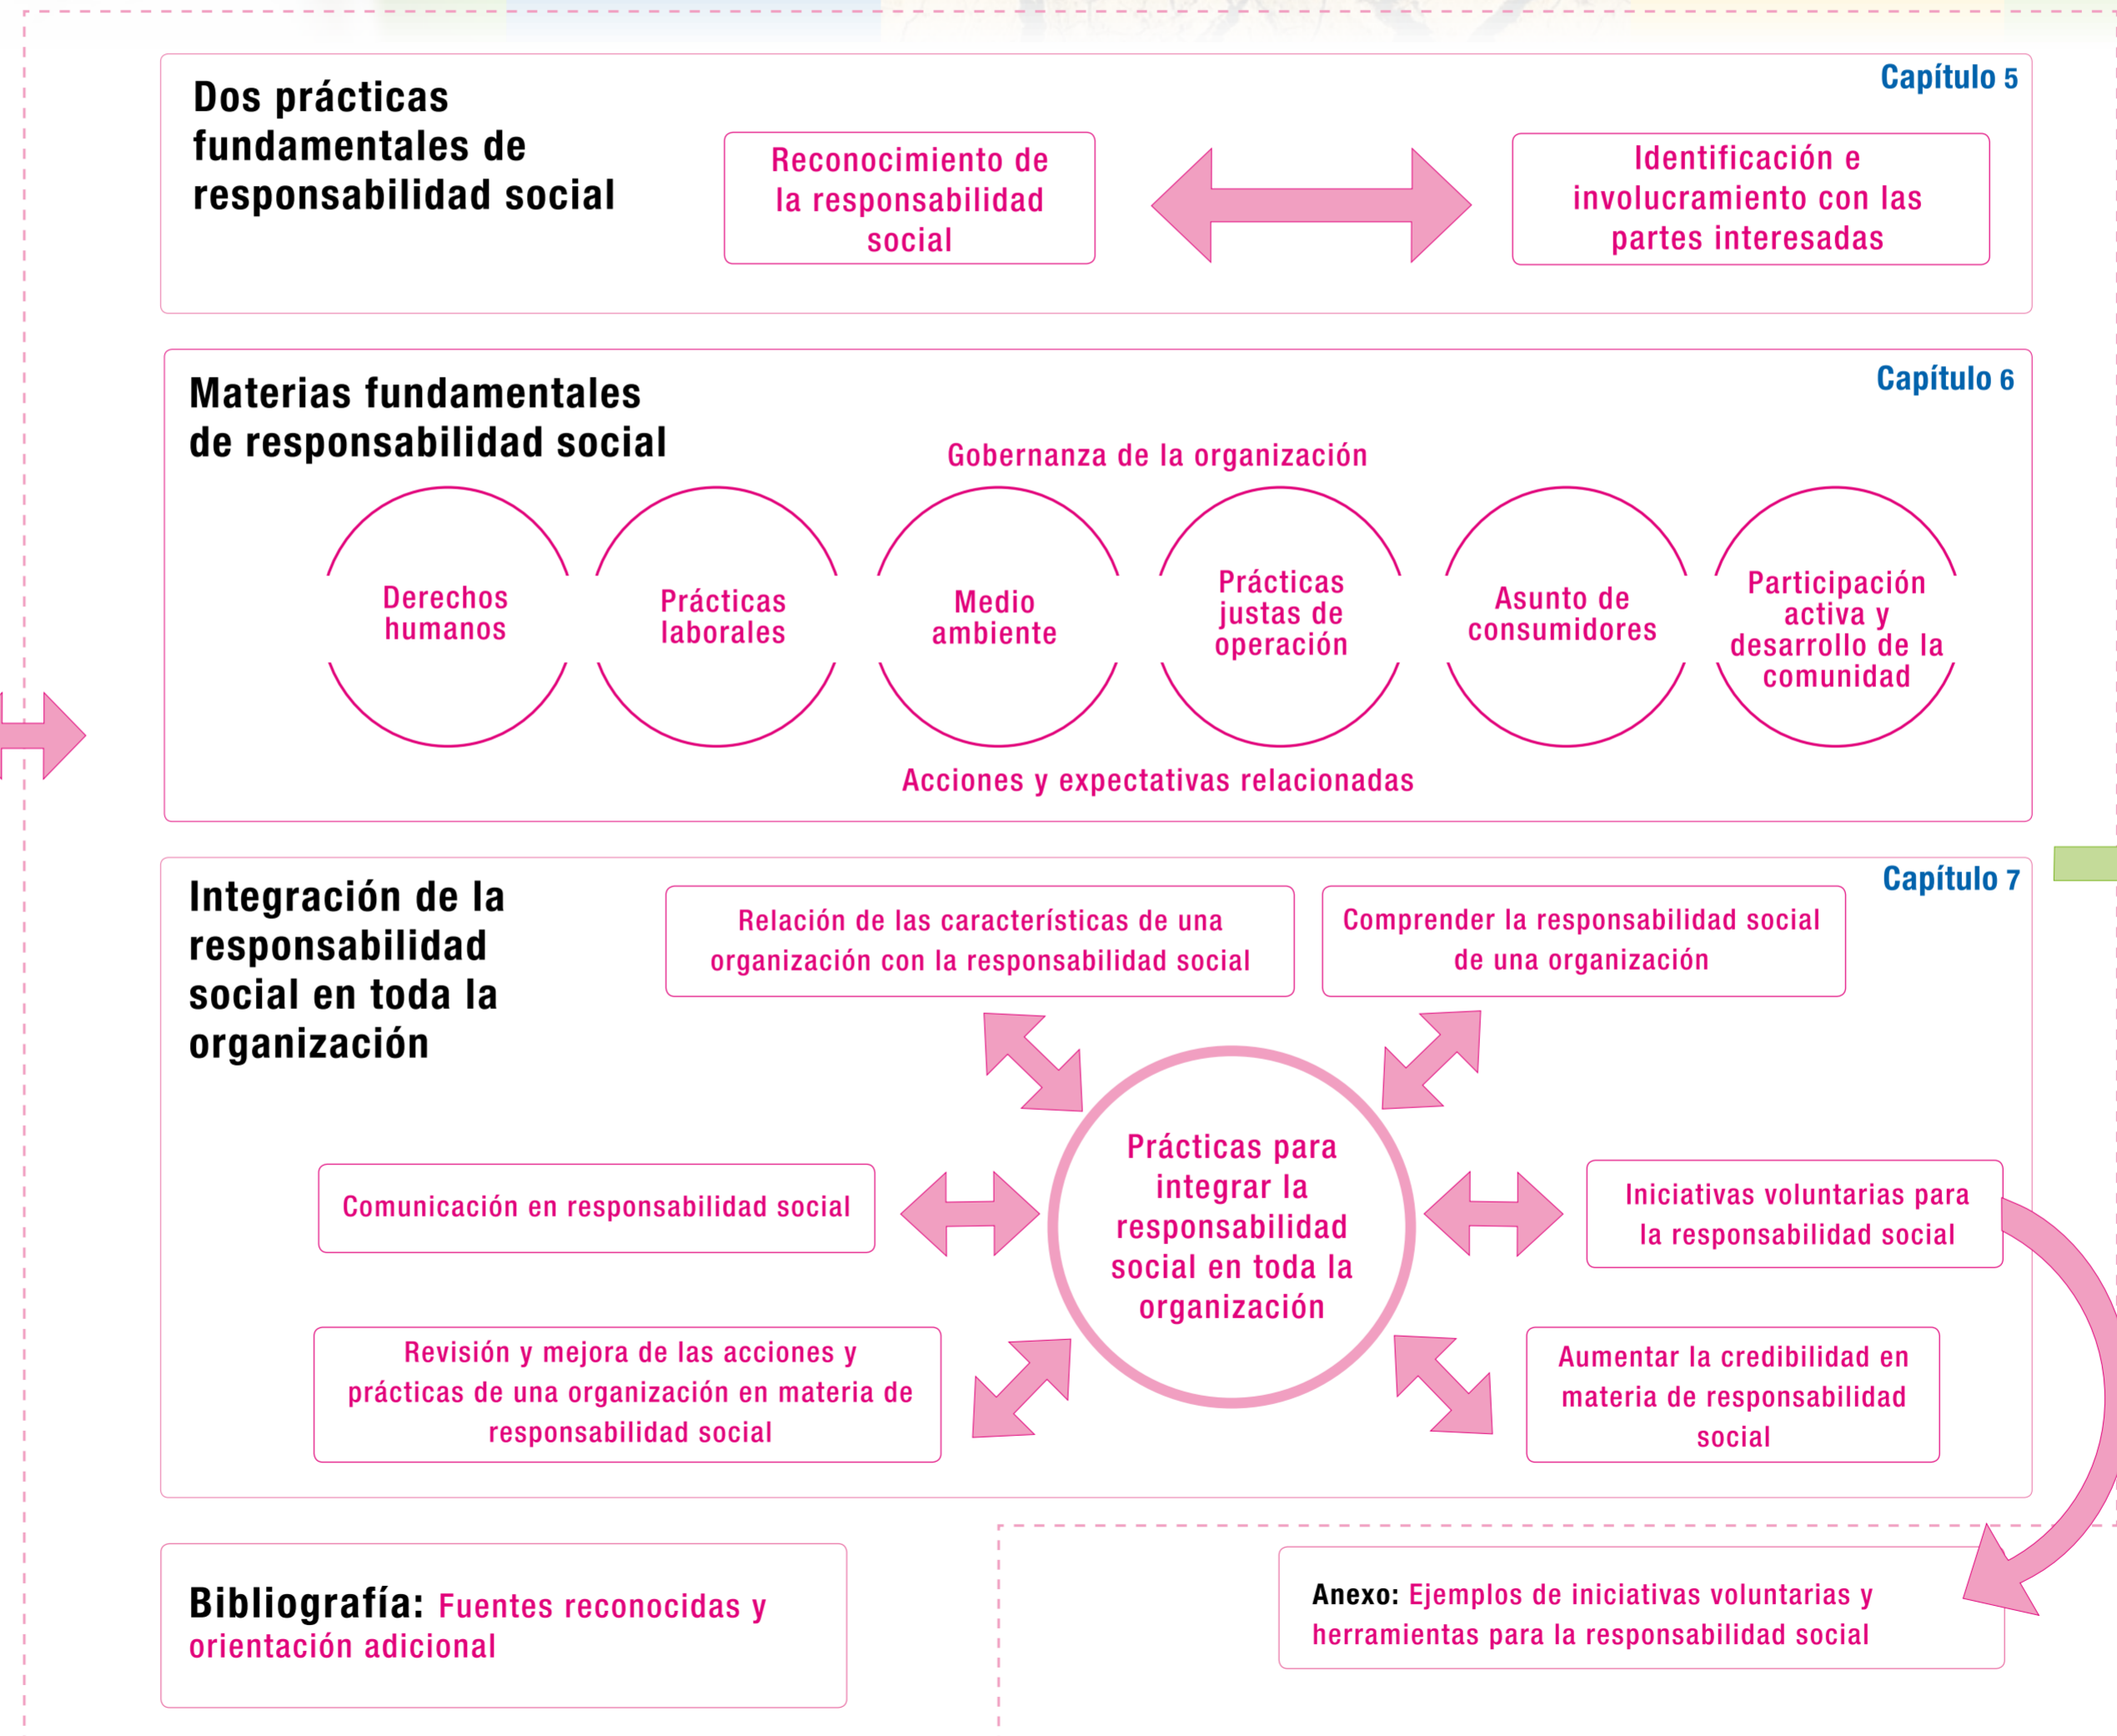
Dos prácticas fundamentales de responsabilidad social

Capítulo 5

Reconocimiento de la responsabilidad social

Identificación e involucramiento con las partes interesadas

Materias fundamentales de responsabilidad social

Capítulo 6

Gobernanza de la organización

Derechos humanos

Prácticas laborales

Medio ambiente

Prácticas justas de operación

Asunto de consumidores

Participación activa y desarrollo de la comunidad

Acciones y expectativas relacionadas

Integración de la responsabilidad social en toda la organización

Capítulo 7

Relación de las características de una organización con la responsabilidad social

Comprender la responsabilidad social de una organización

Comunicación en responsabilidad social

Prácticas para integrar la responsabilidad social en toda la organización

Iniciativas voluntarias para la responsabilidad social

Revisión y mejora de las acciones y prácticas de una organización en materia de responsabilidad social

Aumentar la credibilidad en materia de responsabilidad social

Bibliografía: Fuentes reconocidas y orientación adicional

Anexo: Ejemplos de iniciativas voluntarias y herramientas para la responsabilidad social